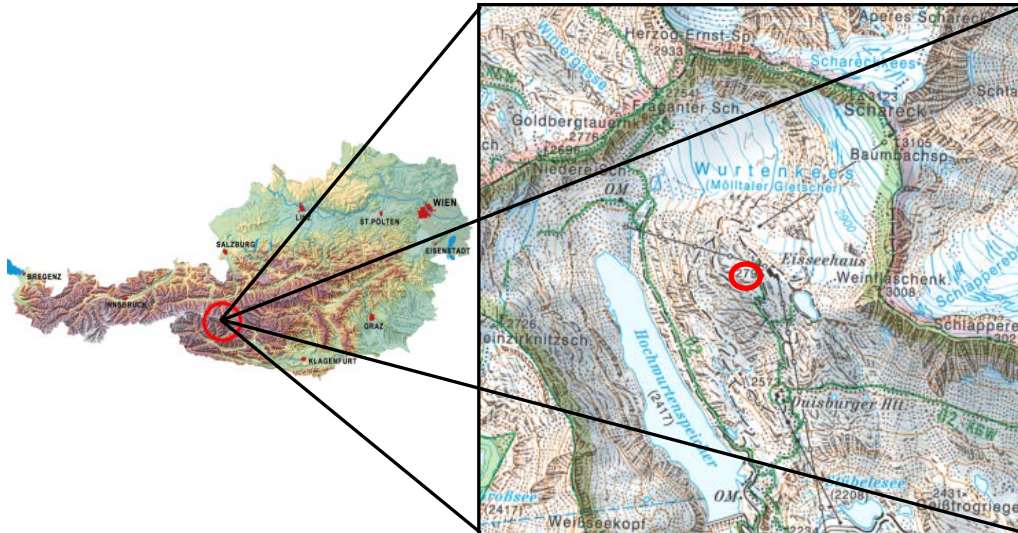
WIEN
LINZ
ST.PÖLTEN
SALZBURG
EISENSTADT
BREGENZ
INNSBRUCK
GRAZ
KLAGENFURT

Herzog-Ernst-Sp.
2933
Aperes Schareck
Wintergasse
Scharecckees
2754
Fraganter Sch.
Schareck
Goldbergtauern
2776
Schla
3103
Baumbachsp.
Niedereck
Wurtenkees
(Mölltaler Gletscher)
OM
2900
Eisseehaus
Weinflaschenk.
3008
Schlapperebe
Schlappere
2726
Weinzirknitzsch.
Hochwurtenspeicher
(2417)
257
Duisburger Hü.
Großsee
(2417)
Weißseekopf
OM.
Oschenisee
(2208)
2431
Großfrogriege